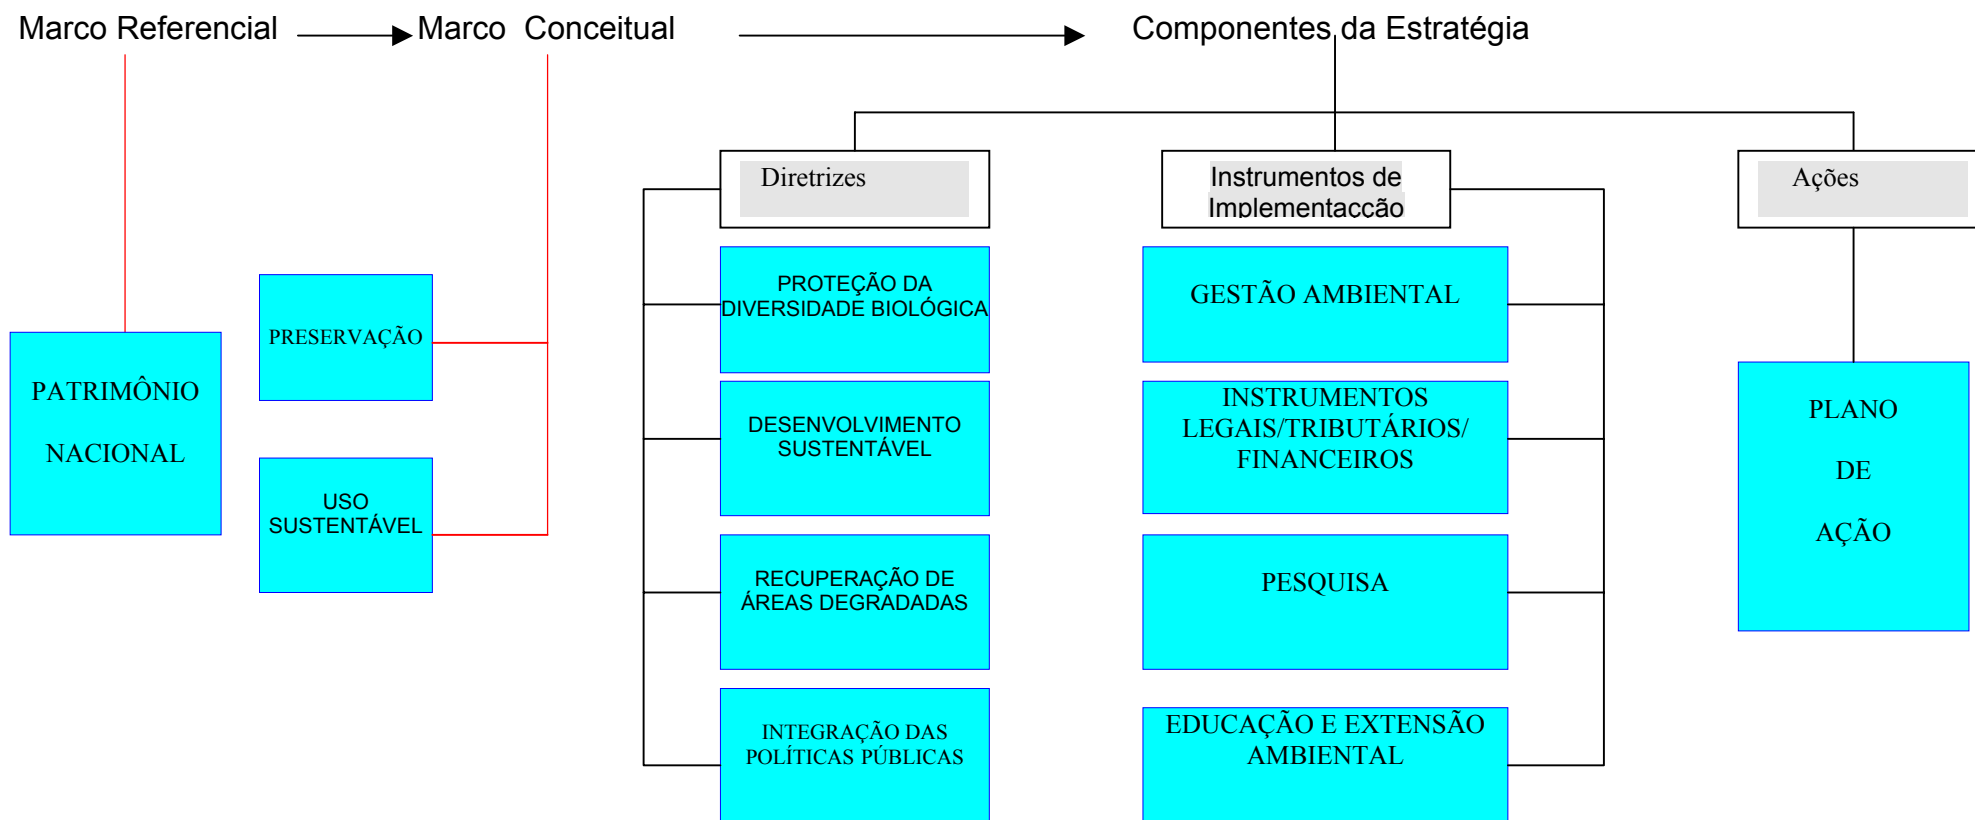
Marco Referencial

Marco Conceitual

Componentes da Estratégia

PATRIMÔNIO NACIONAL

PRESERVAÇÃO

USO SUSTENTÁVEL

Diretrizes

PROTEÇÃO DA DIVERSIDADE BIOLÓGICA

DESENVOLVIMENTO SUSTENTÁVEL

RECUPERAÇÃO DE ÁREAS DEGRADADAS

INTEGRAÇÃO DAS POLÍTICAS PÚBLICAS

Instrumentos de Implementacção

GESTÃO AMBIENTAL

INSTRUMENTOS LEGAIS/TRIBUTÁRIOS/ FINANCEIROS

PESQUISA

EDUCAÇÃO E EXTENSÃO AMBIENTAL

Ações

PLANO DE AÇÃO